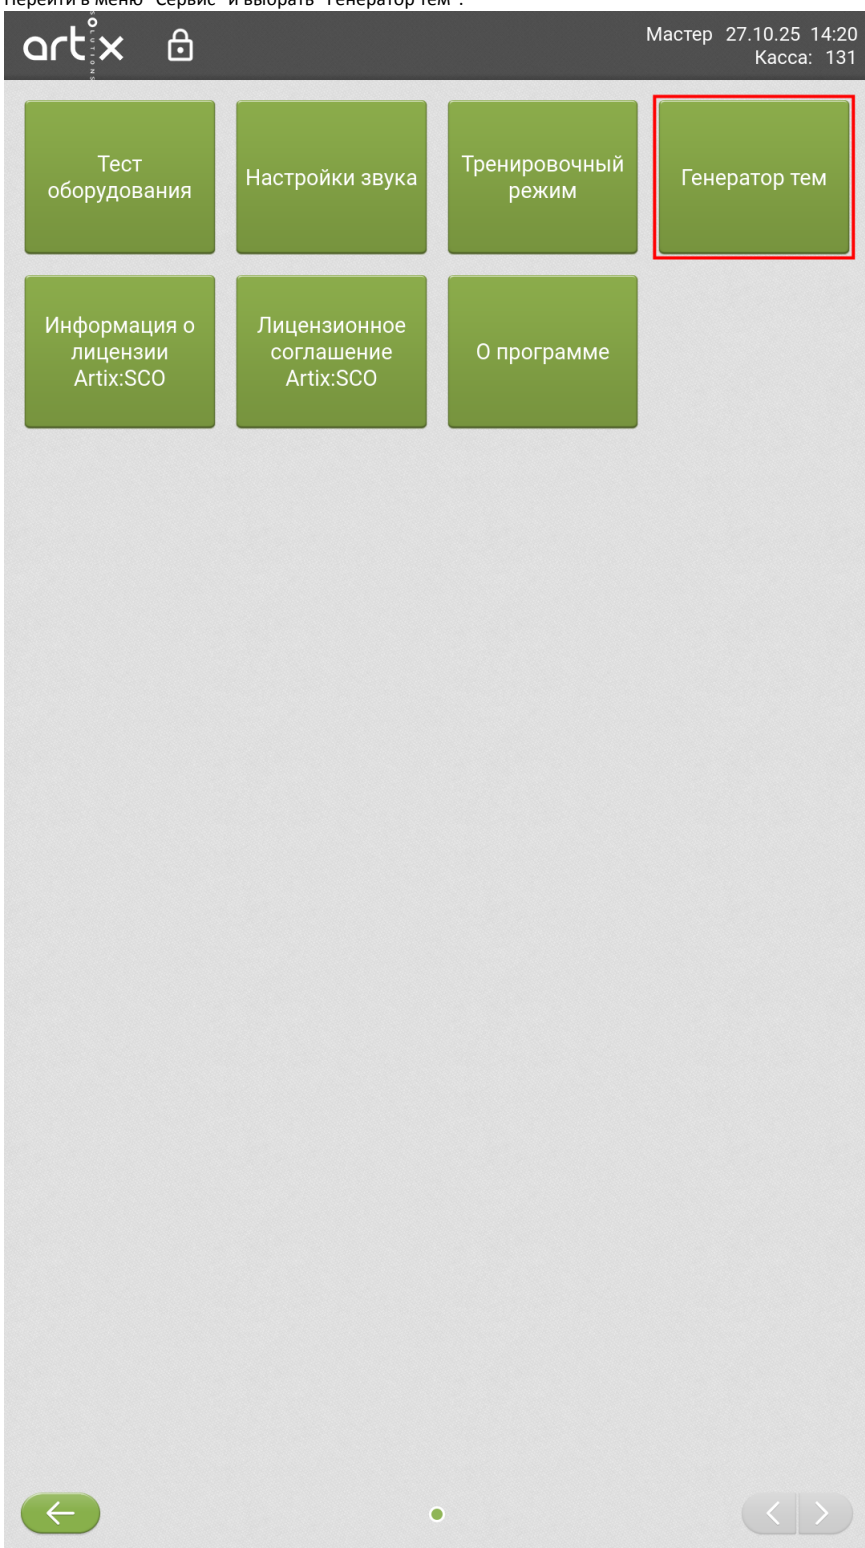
Перейти в меню "Сервис" и выбрать "Генератор тем".

artix SOLUTIONS

Мастер 27.10.25 14:20
Касса: 131

Тест оборудования

Настройки звука

Тренировочный режим

Генератор тем

Информация о лицензии Artix:SCO

Лицензионное соглашение Artix:SCO

О программе